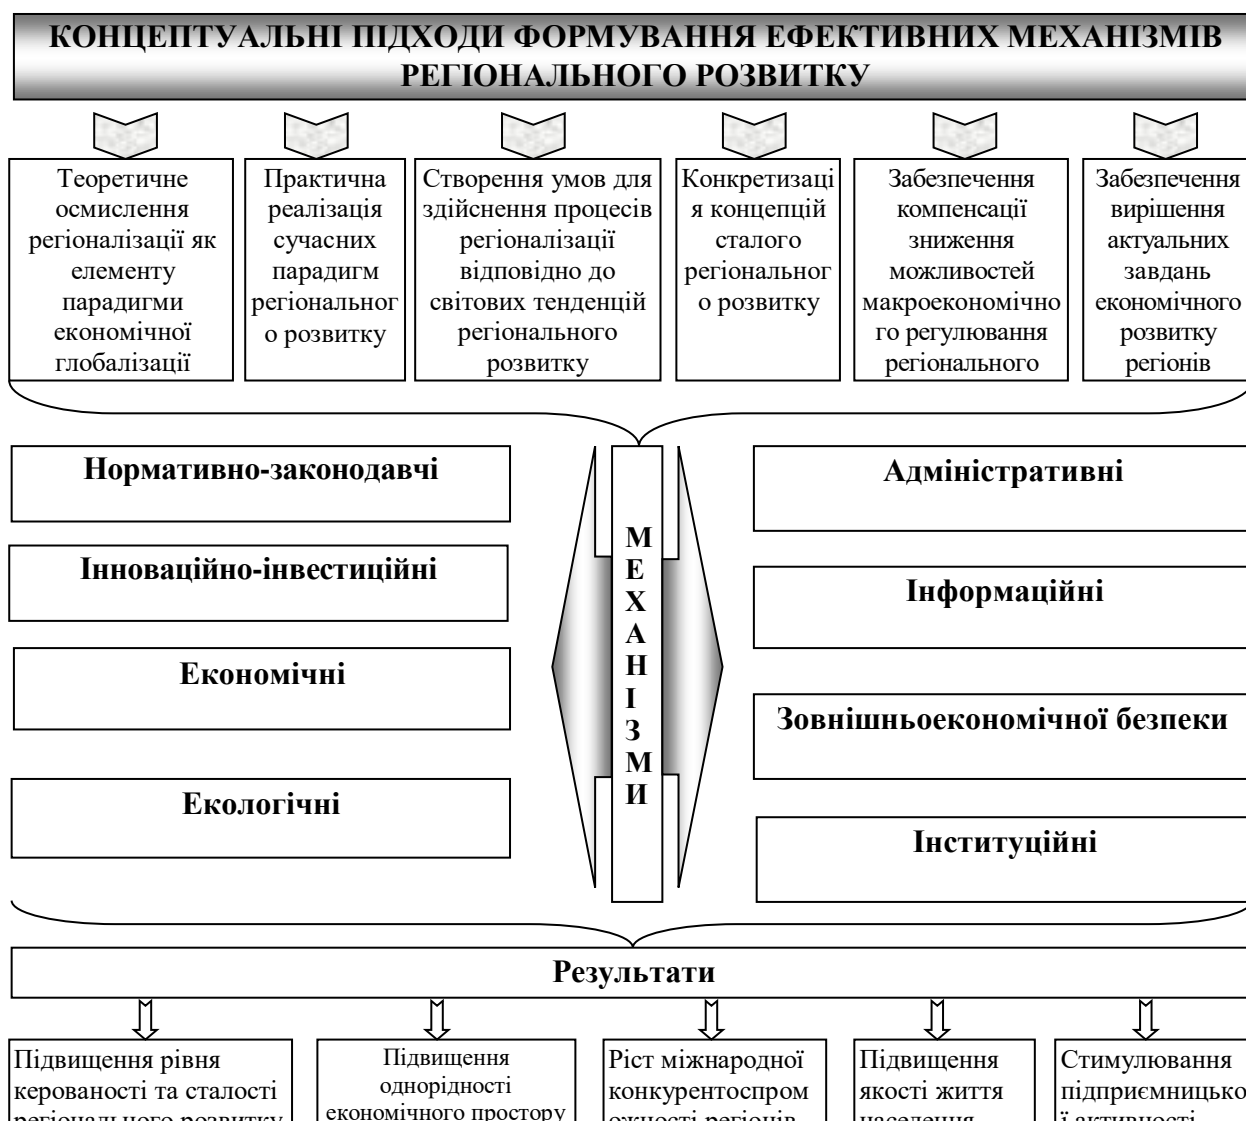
КОНЦЕПТУАЛЬНІ ПІДХОДИ ФОРМУВАННЯ ЕФЕКТИВНИХ МЕХАНІЗМІВ РЕГІОНАЛЬНОГО РОЗВИТКУ

Теоретичне осмислення регіоналізації як елементу парадигми економічної глобалізації

Практична реалізація сучасних парадигм регіональног о розвитку

Створення умов для здійснення процесів регіоналізації відповідно до світових тенденцій регіонального розвитку

Конкретизаці я концепцій сталого регіональног о розвитку

Забезпечення компенсації зниження можливостей макроекономічно го регулювання регіонального

Забезпечення вирішення актуальних завдань економічного розвитку регіонів

Нормативно-законодавчі

Інноваційно-інвестиційні

Економічні

Екологічні

МЕХАНІЗМИ

Адміністративні

Інформаційні

Зовнішньоекономічної безпеки

Інституційні

Результати

Підвищення рівня керованості та сталості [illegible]

Підвищення однорідності економічного простору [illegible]

Ріст міжнародної конкурентоспром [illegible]

Підвищення якості життя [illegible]

Стимулювання підприємницько ї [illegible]